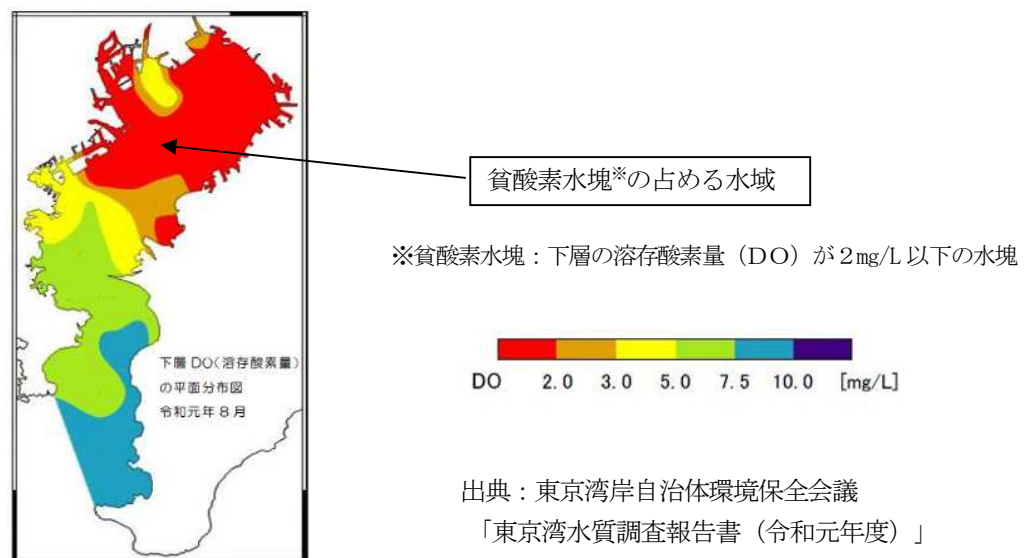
貧酸素水塊※の占める水域

※貧酸素水塊：下層の溶存酸素量（DO）が2mg/L以下の水塊

下層 DO（溶存酸素量）の平面分布図
令和元年8月

DO 2.0 3.0 5.0 7.5 10.0 [mg/L]

出典：東京湾岸自治体環境保全会議
「東京湾水質調査報告書（令和元年度）」